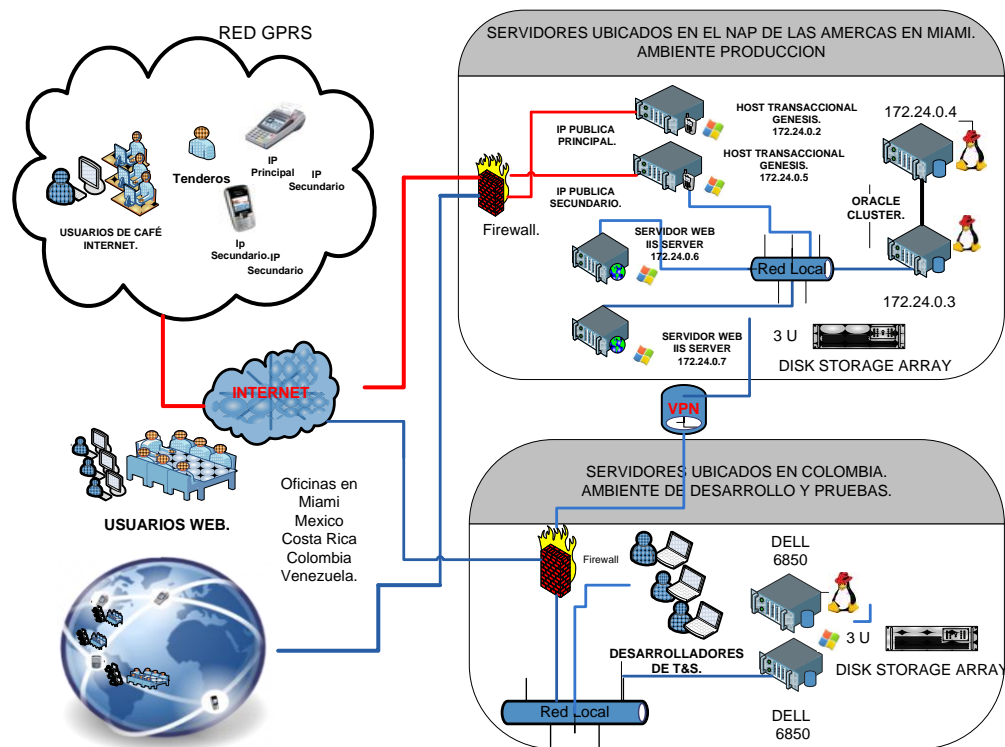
RED GPRS

Tenderos

IP Principal

IP Secundario

USUARIOS DE CAFÉ INTERNET.

Ip Secundario.IP Secundario

SERVIDORES UBICADOS EN EL NAP DE LAS AMERCAS EN MIAMI. AMBIENTE PRODUCCION

IP PUBLICA PRINCIPAL.

HOST TRANSACCIONAL GENESIS. 172.24.0.2

172.24.0.4

HOST TRANSACCIONAL GENESIS. 172.24.0.5

IP PUBLICA SECUNDARIO.

Firewall.

ORACLE CLUSTER.

SERVIDOR WEB IIS SERVER 172.24.0.6

Red Local

172.24.0.3

SERVIDOR WEB IIS SERVER 172.24.0.7

3 U

DISK STORAGE ARRAY

INTERNET

VPN

USUARIOS WEB.

Oficinas en Miami Mexico Costa Rica Colombia Venezuela.

SERVIDORES UBICADOS EN COLOMBIA. AMBIENTE DE DESARROLLO Y PRUEBAS.

Firewall

DELL 6850

3 U

DISK STORAGE ARRAY

DESARROLLADORES DE T&S.

Red Local

DELL 6850